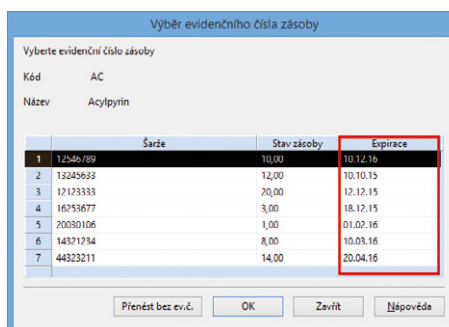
Výběr evidenčního čísla zásoby

Vyberte evidenční číslo zásoby

Kód AC

Název Acylpyrin

| | Šarže | Stav zásoby | Expirace |
|---|---|---|---|
| 1 | 12546789 | 10,00 | 10.12.16 |
| 2 | 13245633 | 12,00 | 10.10.15 |
| 3 | 12123333 | 20,00 | 12.12.15 |
| 4 | 16253677 | 3,00 | 18.12.15 |
| 5 | 20030106 | 1,00 | 01.02.16 |
| 6 | 14321234 | 8,00 | 10.03.16 |
| 7 | 44323211 | 14,00 | 20.04.16 |

Přenést bez ev.č. OK Zavřít Nápověda